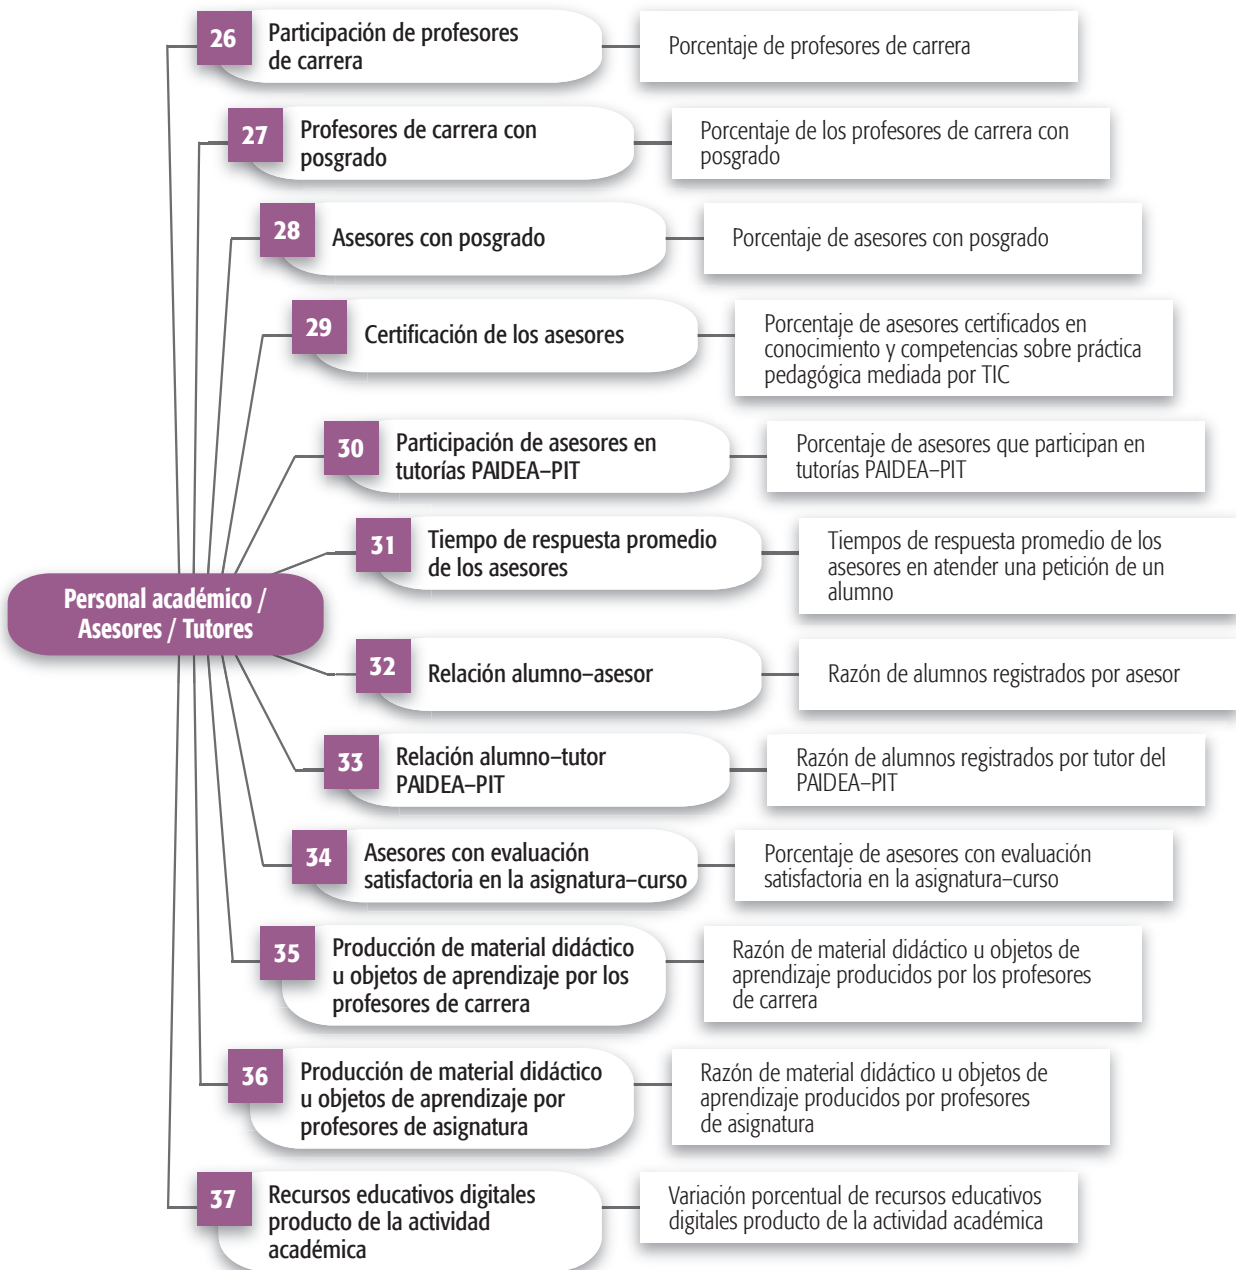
Personal académico / Asesores / Tutores

26 Participación de profesores de carrera
Porcentaje de profesores de carrera

27 Profesores de carrera con posgrado
Porcentaje de los profesores de carrera con posgrado

28 Asesores con posgrado
Porcentaje de asesores con posgrado

29 Certificación de los asesores
Porcentaje de asesores certificados en conocimiento y competencias sobre práctica pedagógica mediada por TIC

30 Participación de asesores en tutorías PAIDEA–PIT
Porcentaje de asesores que participan en tutorías PAIDEA–PIT

31 Tiempo de respuesta promedio de los asesores
Tiempos de respuesta promedio de los asesores en atender una petición de un alumno

32 Relación alumno–asesor
Razón de alumnos registrados por asesor

33 Relación alumno–tutor PAIDEA–PIT
Razón de alumnos registrados por tutor del PAIDEA–PIT

34 Asesores con evaluación satisfactoria en la asignatura–curso
Porcentaje de asesores con evaluación satisfactoria en la asignatura–curso

35 Producción de material didáctico u objetos de aprendizaje por los profesores de carrera
Razón de material didáctico u objetos de aprendizaje producidos por los profesores de carrera

36 Producción de material didáctico u objetos de aprendizaje por profesores de asignatura
Razón de material didáctico u objetos de aprendizaje producidos por profesores de asignatura

37 Recursos educativos digitales producto de la actividad académica
Variación porcentual de recursos educativos digitales producto de la actividad académica